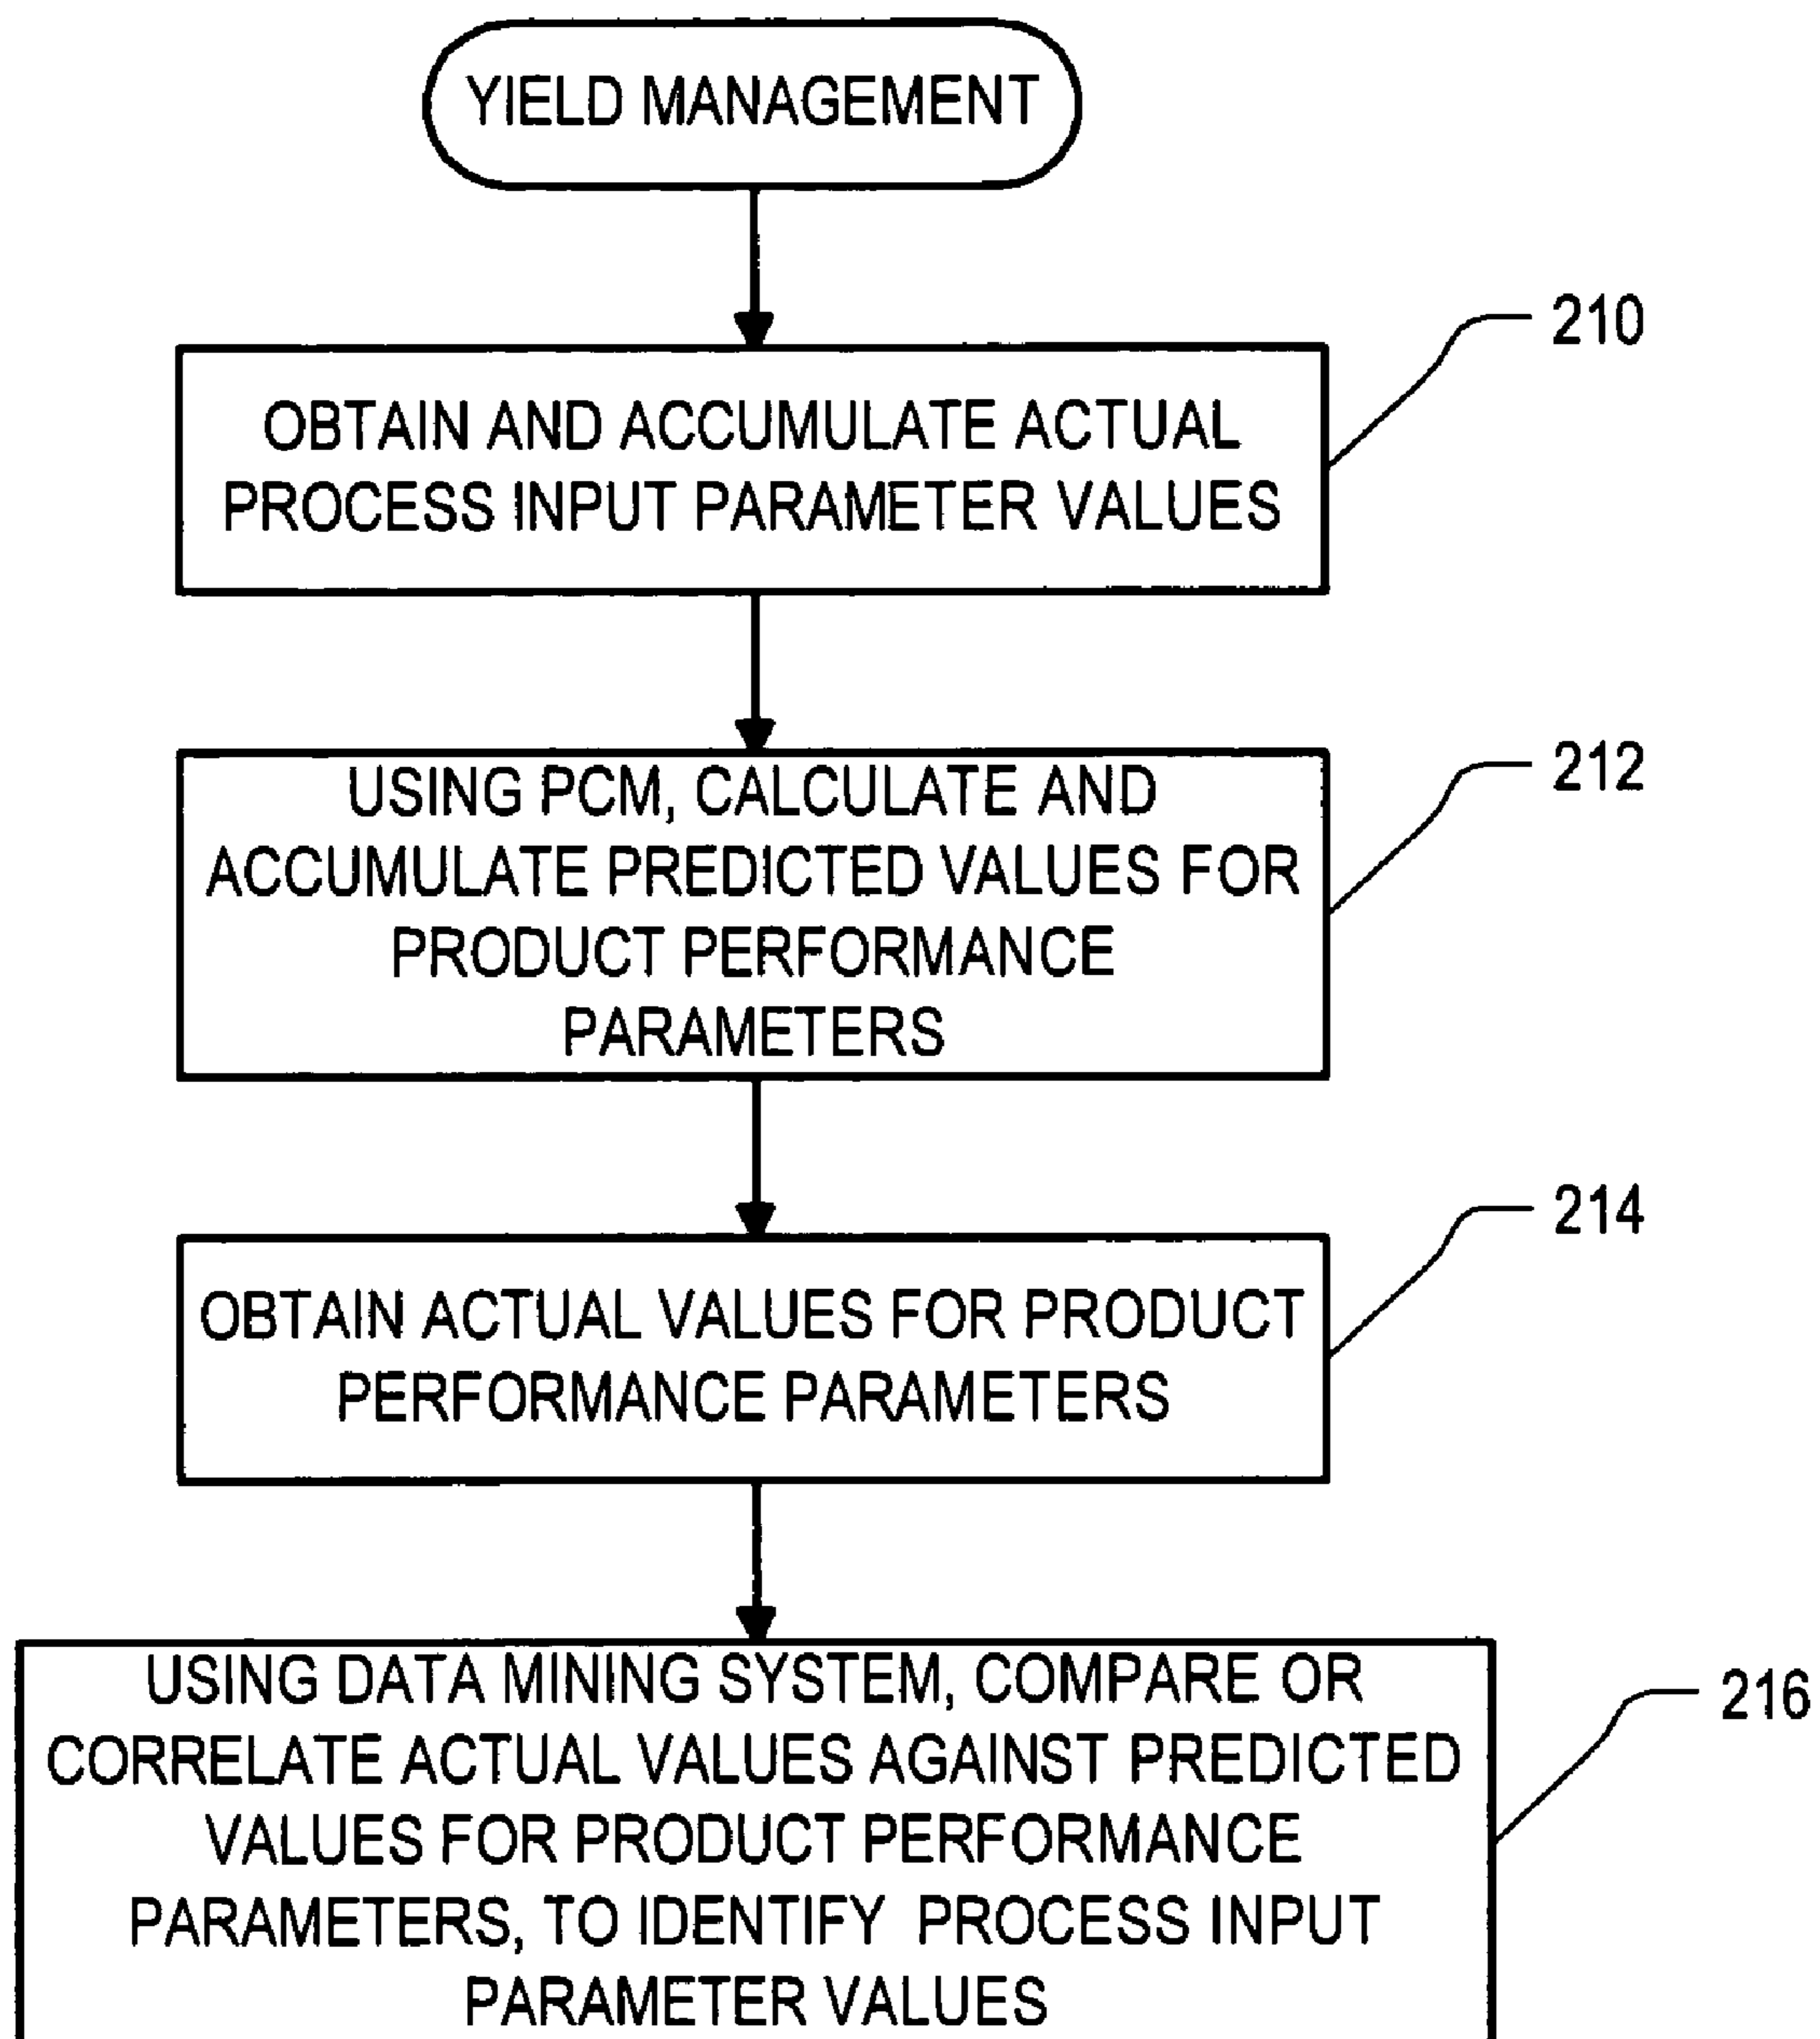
YIELD MANAGEMENT

210

OBTAIN AND ACCUMULATE ACTUAL PROCESS INPUT PARAMETER VALUES

212

USING PCM, CALCULATE AND ACCUMULATE PREDICTED VALUES FOR PRODUCT PERFORMANCE PARAMETERS

214

OBTAIN ACTUAL VALUES FOR PRODUCT PERFORMANCE PARAMETERS

216

USING DATA MINING SYSTEM, COMPARE OR CORRELATE ACTUAL VALUES AGAINST PREDICTED VALUES FOR PRODUCT PERFORMANCE PARAMETERS, TO IDENTIFY PROCESS INPUT PARAMETER VALUES